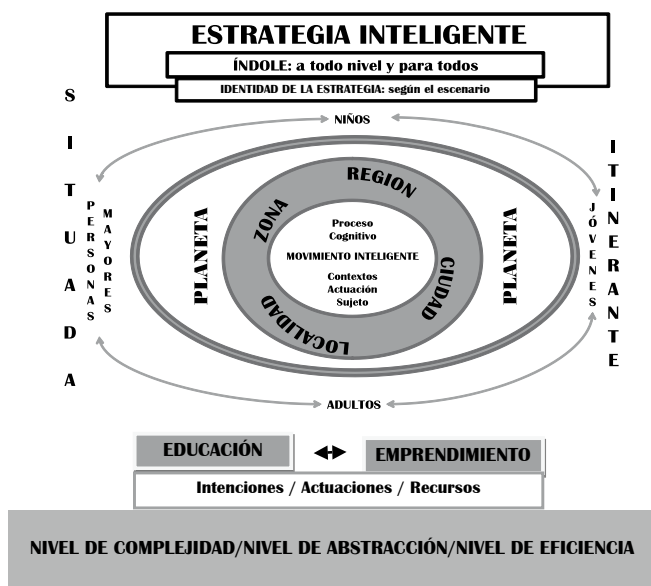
ESTRATEGIA INTELIGENTE

ÍNDOLE: a todo nivel y para todos

IDENTIDAD DE LA ESTRATEGIA: según el escenario

SITUADA

NIÑOS

PERSONAS MAYORES

PLANETA

REGION

ZONA

Proceso Cognitivo

MOVIMIENTO INTELIGENTE

Contextos Actuación Sujeto

CIUDAD

LOCALIDAD

PLANETA

JÓVENES

ITINERANTE

ADULTOS

EDUCACIÓN

EMPRENDIMIENTO

Intenciones / Actuaciones / Recursos

NIVEL DE COMPLEJIDAD/NIVEL DE ABSTRACCIÓN/NIVEL DE EFICIENCIA